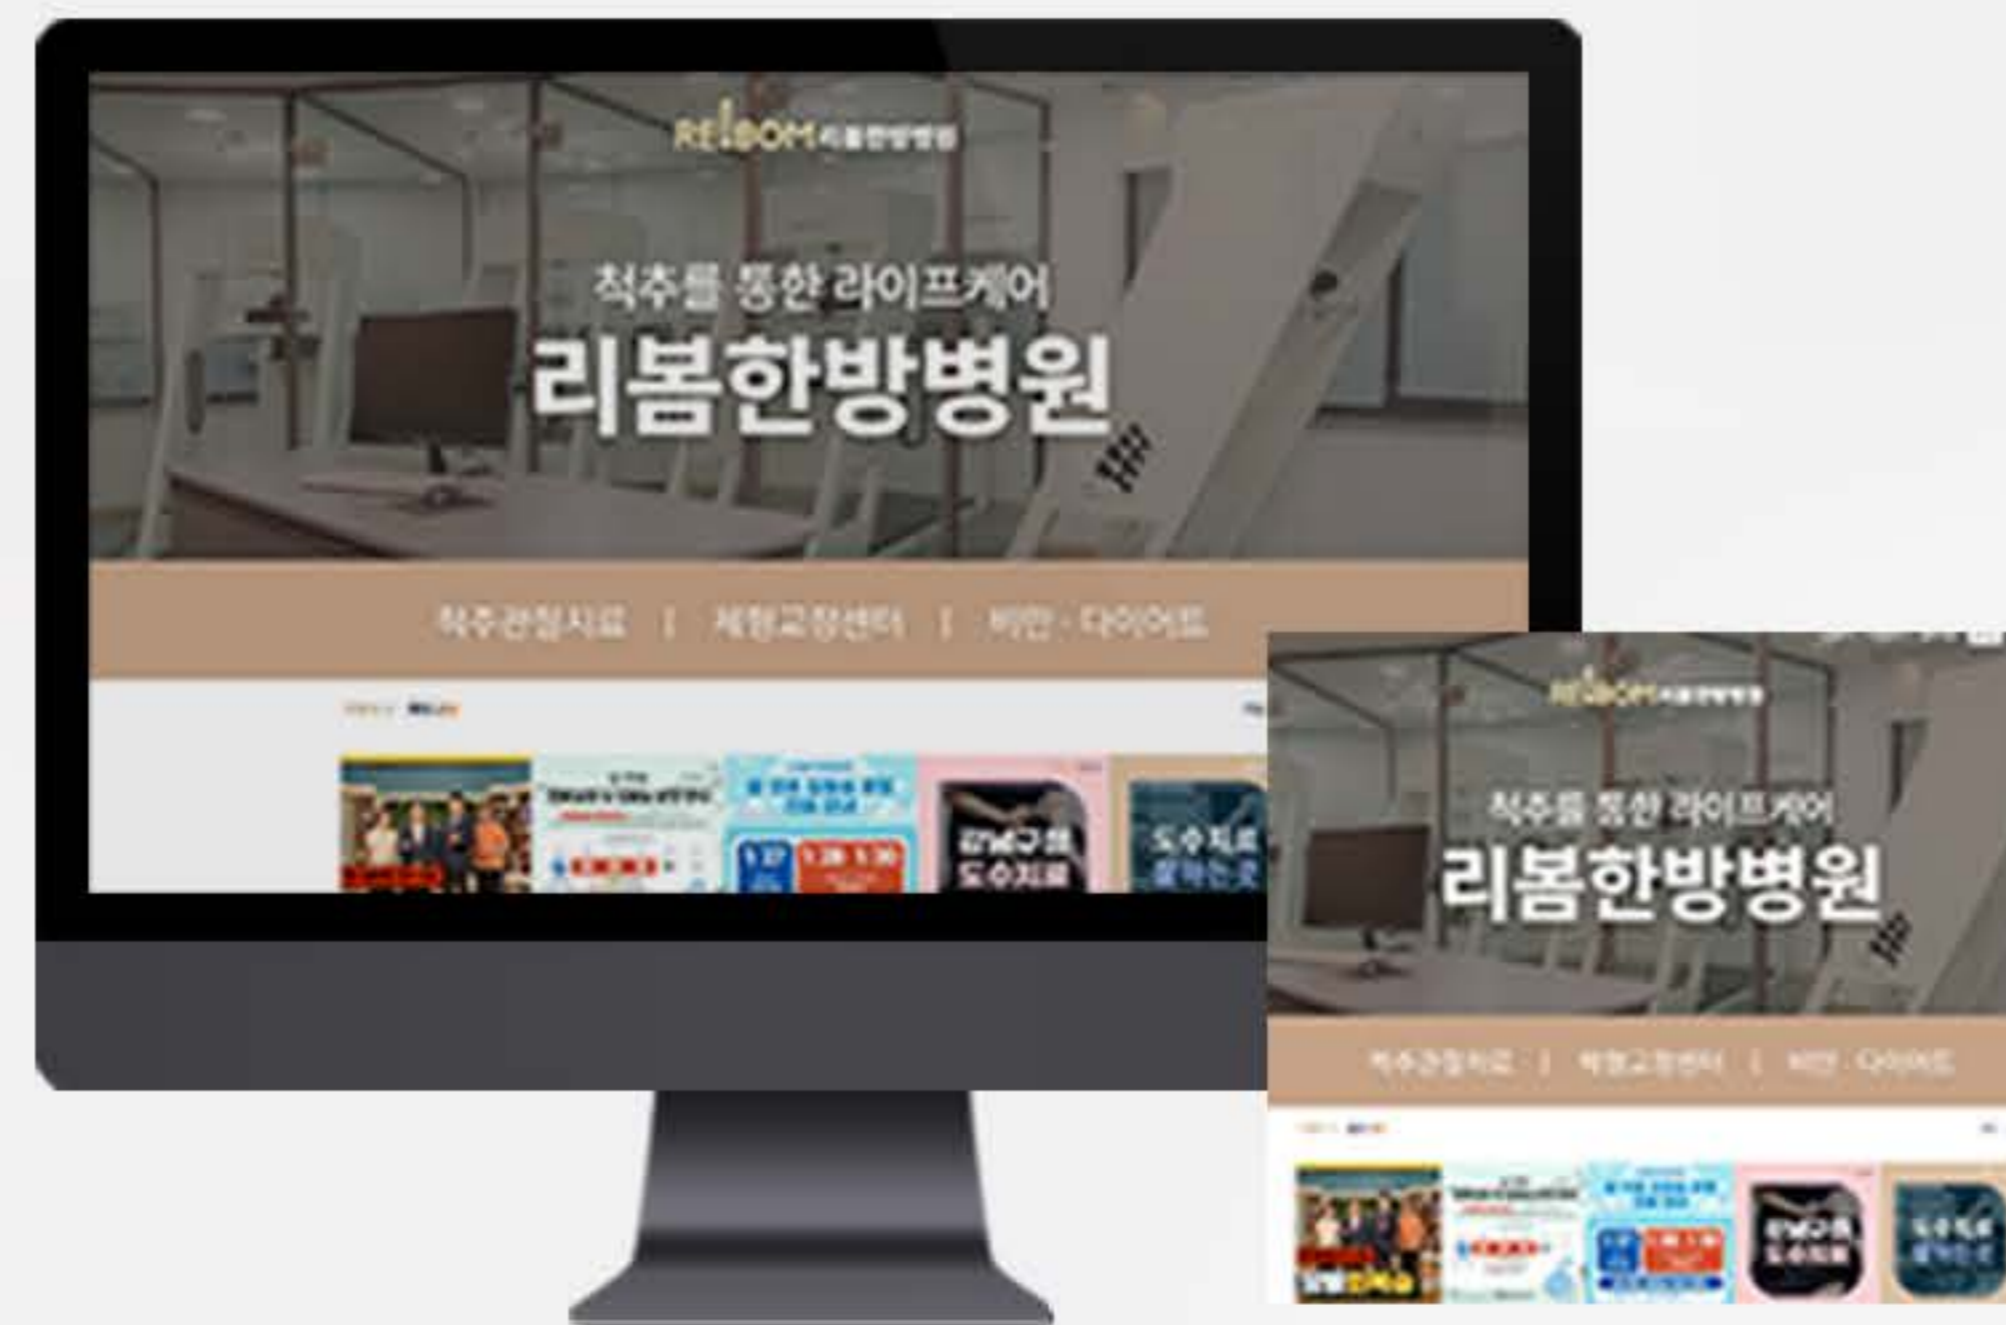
REBOM 리봄한방병원

척추를 통한 라이프케어
리봄한방병원

척추관절치료 | 체형교정센터 | 비만 · 다이어트

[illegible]

강남구청 도수치료

도수치료 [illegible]

REBOM 리봄한방병원

척추를 통한 라이프케어
리봄한방병원

척추관절치료 | 체형교정센터 | 비만 · 다이어트

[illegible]